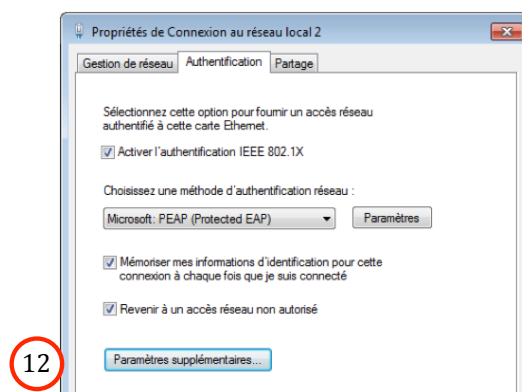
Propriétés de Connexion au réseau local 2

Gestion de réseau | Authentification | Partage

Sélectionnez cette option pour fournir un accès réseau authentifié à cette carte Ethernet.

Activer l'authentification IEEE 802.1X

Choisissez une méthode d'authentification réseau :

Microsoft: PEAP (Protected EAP)

Paramètres

Mémoriser mes informations d'identification pour cette connexion à chaque fois que je suis connecté

Revenir à un accès réseau non autorisé

12

Paramètres supplémentaires...